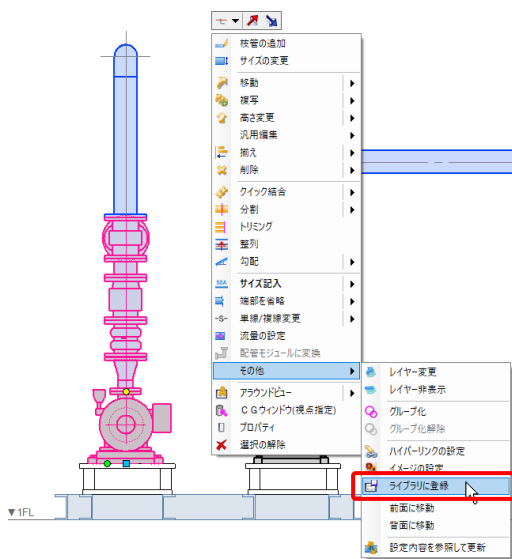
枝管の追加
サイズの変更
移動
複写
高さ変更
汎用編集
揃え
削除
クイック結合
分割
トリミング
整列
勾配
サイズ記入
端部を省略
単線/複線変更
流量の設定
配管モジュールに変換
その他
アラウンドビュー
ＣＧウィンドウ(視点指定)
プロパティ
選択の解除
レイヤー変更
レイヤー非表示
グループ化
グループ化解除
ハイパーリンクの設定
イメージの設定
ライブラリに登録
前面に移動
背面に移動
設定内容を参照して更新
▼1FL